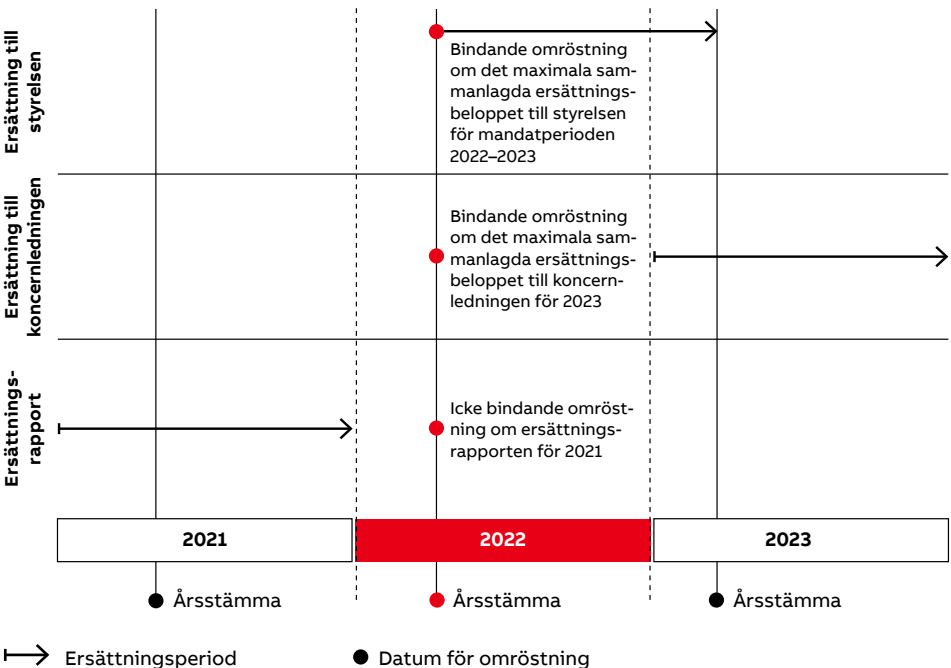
Ersättning till styrelsen

Bindande omröstning om det maximala sammanlagda ersättningsbeloppet till styrelsen för mandatperioden 2022–2023

Ersättning till koncernledningen

Bindande omröstning om det maximala sammanlagda ersättningsbeloppet till koncernledningen för 2023

Ersättningsrapport

Icke bindande omröstning om ersättningsrapporten för 2021

| 2021 | 2022 | 2023 |
|---|---|---|

Årsstämma

Årsstämma

Årsstämma

Ersättningsperiod

Datum för omröstning